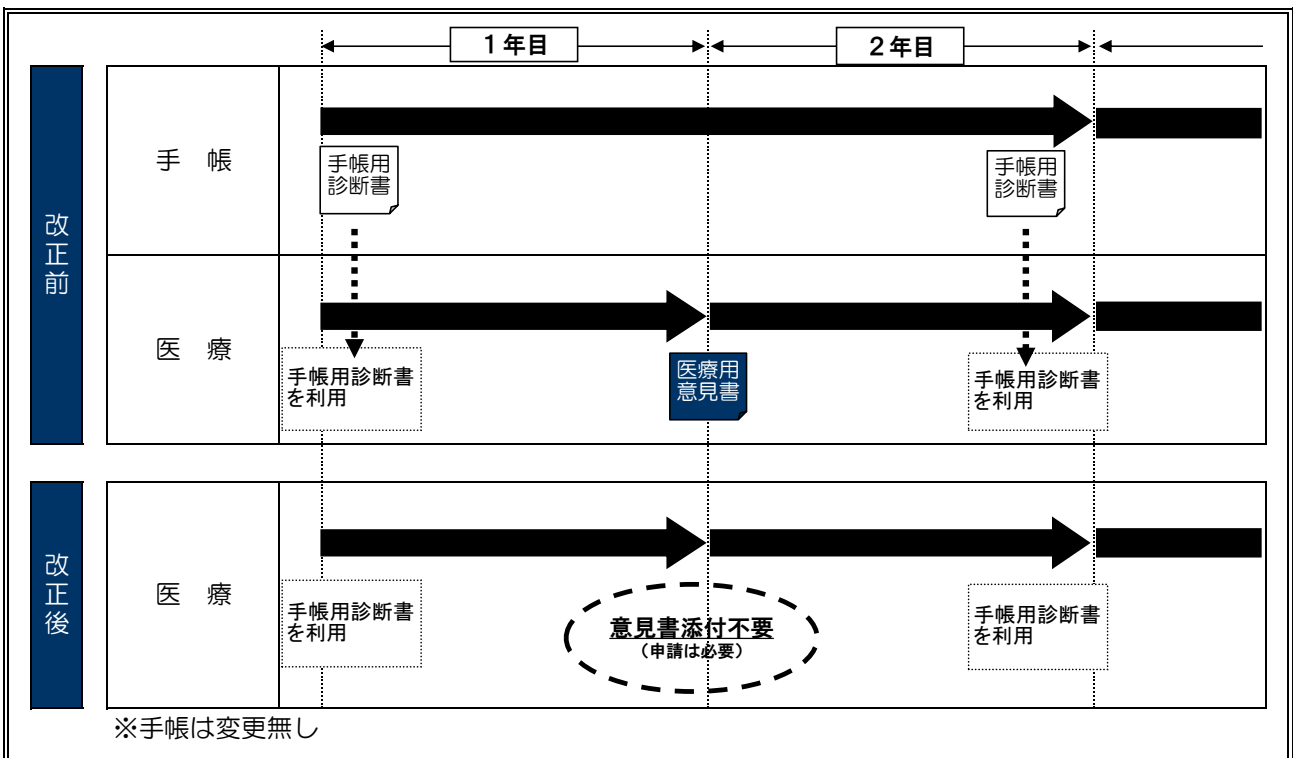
１年目

２年目

改正前

手　帳

手帳用診断書

手帳用診断書

医　療

手帳用診断書を利用

医療用意見書

手帳用診断書を利用

改正後

医　療

手帳用診断書を利用

意見書添付不要
（申請は必要）

手帳用診断書を利用

※手帳は変更無し